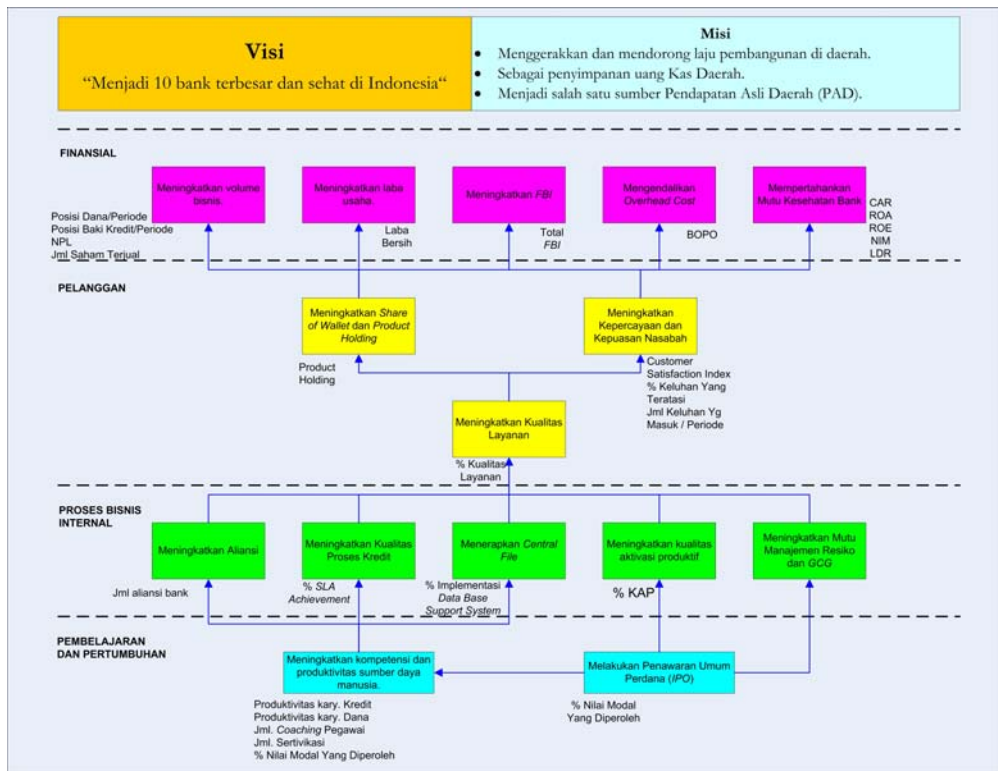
Visi
"Menjadi 10 bank terbesar dan sehat di Indonesia"

Misi
- Menggerakkan dan mendorong laju pembangunan di daerah.
- Sebagai penyimpanan uang Kas Daerah.
- Menjadi salah satu sumber Pendapatan Asli Daerah (PAD).

FINANSIAL

Meningkatkan volume bisnis.
Posisi Dana/Periode
Posisi Baki Kredit/Periode
NPL
Jml Saham Terjual

Meningkatkan laba usaha.
Laba Bersih

Meningkatkan FBI
Total FBI

Mengendalikan Overhead Cost
BOPO

Mempertahankan Mutu Kesehatan Bank
CAR
ROA
ROE
NIM
LDR

PELANGGAN

Meningkatkan Share of Wallet dan Product Holding
Product Holding

Meningkatkan Kepercayaan dan Kepuasan Nasabah
Customer Satisfaction Index
% Keluhan Yang Teratasi
Jml Keluhan Yg Masuk / Periode

Meningkatkan Kualitas Layanan
% Kualitas Layanan

PROSES BISNIS INTERNAL

Meningkatkan Aliansi
Jml aliansi bank

Meningkatkan Kualitas Proses Kredit
% SLA Achievement

Menerapkan Central File
% Implementasi Data Base Support System

Meningkatkan kualitas aktivasi produktif.
% KAP

Meningkatkan Mutu Manajemen Resiko dan GCG

PEMBELAJARAN DAN PERTUMBUHAN

Meningkatkan kompetensi dan produktivitas sumber daya manusia.
Produktivitas kary. Kredit
Produktivitas kary. Dana
Jml. Coaching Pegawai
Jml. Sertivikasi
% Nilai Modal Yang Diperoleh

Melakukan Penawaran Umum Perdana (IPO)
% Nilai Modal Yang Diperoleh